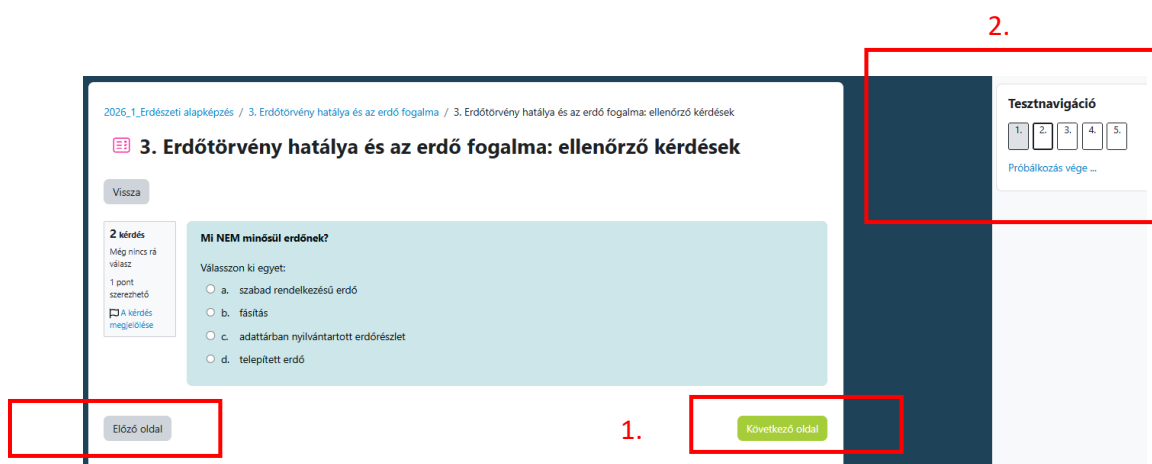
2.

2026_1_Erdészeti alapképzés / 3. Erdőtörvény hatálya és az erdő fogalma / 3. Erdőtörvény hatálya és az erdő fogalma: ellenőrző kérdések

3. Erdőtörvény hatálya és az erdő fogalma: ellenőrző kérdések

Vissza

2 kérdés
Még nincs rá válasz
1 pont szerezhető
A kérdés megjelölése

Mi NEM minősül erdőnek?

Válasszon ki egyet:
a. szabad rendelkezésű erdő
b. fásítás
c. adattárban nyilvántartott erdőrészlet
d. telepített erdő

Előző oldal

1.

Következő oldal

Tesztnavigáció
1. 2. 3. 4. 5.
Próbálkozás vége ...